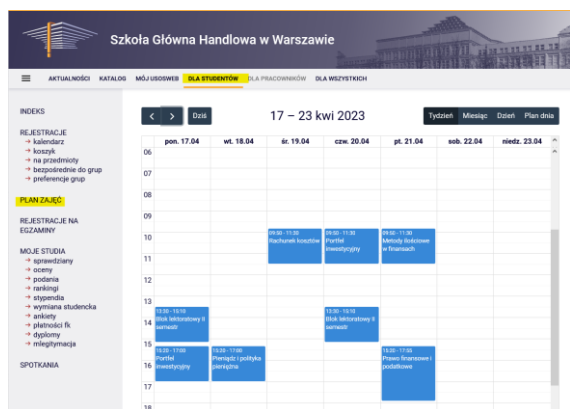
Szkoła Główna Handlowa w Warszawie

AKTUALNOŚCI KATALOG MÓJ USOSWEB DLA STUDENTÓW DLA PRACOWNIKÓW DLA WSZYSTKICH

INDEKS

REJESTRACJE
→ kalendarz
→ koszyk
→ na przedmioty
→ bezpośrednie do grup
→ preferencje grup

PLAN ZAJĘĆ

REJESTRACJE NA EGZAMINY

MOJE STUDIA
→ sprawdziany
→ oceny
→ podania
→ rankingi
→ stypendia
→ wymiana studencka
→ ankiety
→ płatności fk
→ dyplomy
→ mlegitymacja

SPOTKANIA

‹ › Dziś

17 – 23 kwi 2023

Tydzień Miesiąc Dzień Plan dnia

| | pon. 17.04 | wt. 18.04 | śr. 19.04 | czw. 20.04 | pt. 21.04 | sob. 22.04 | niedz. 23.04 |
|---|---|---|---|---|---|---|---|
| 06 | | | | | | | |
| 07 | | | | | | | |
| 08 | | | | | | | |
| 09 | | | | | | | |
| 10 | | | 09:50 - 11:30 Rachunek kosztów | 09:50 - 11:30 Portfel inwestycyjny | 09:50 - 11:30 Metody ilościowe w finansach | | |
| 11 | | | | | | | |
| 12 | | | | | | | |
| 13 | | | | | | | |
| 14 | 13:30 - 15:10 Blok lektoratowy II semestr | | | 13:30 - 15:10 Blok lektoratowy II semestr | | | |
| 15 | | | | | | | |
| 16 | 15:20 - 17:00 Portfel inwestycyjny | 15:20 - 17:00 Pieniądz i polityka pieniężna | | | 15:20 - 17:55 Prawo finansowe i podatkowe | | |
| 17 | | | | | | | |
| 18 | | | | | | | |